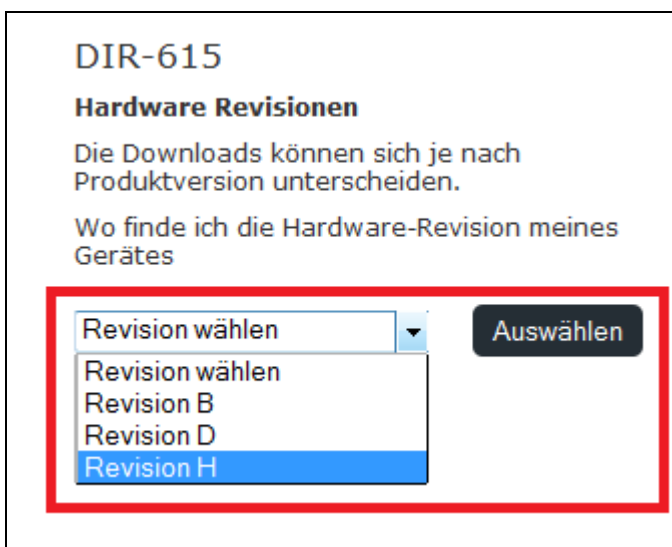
DIR-615

**Hardware Revisionen**

Die Downloads können sich je nach Produktversion unterscheiden.

Wo finde ich die Hardware-Revision meines Gerätes

Revision wählen

Auswählen

Revision wählen
Revision B
Revision D
Revision H